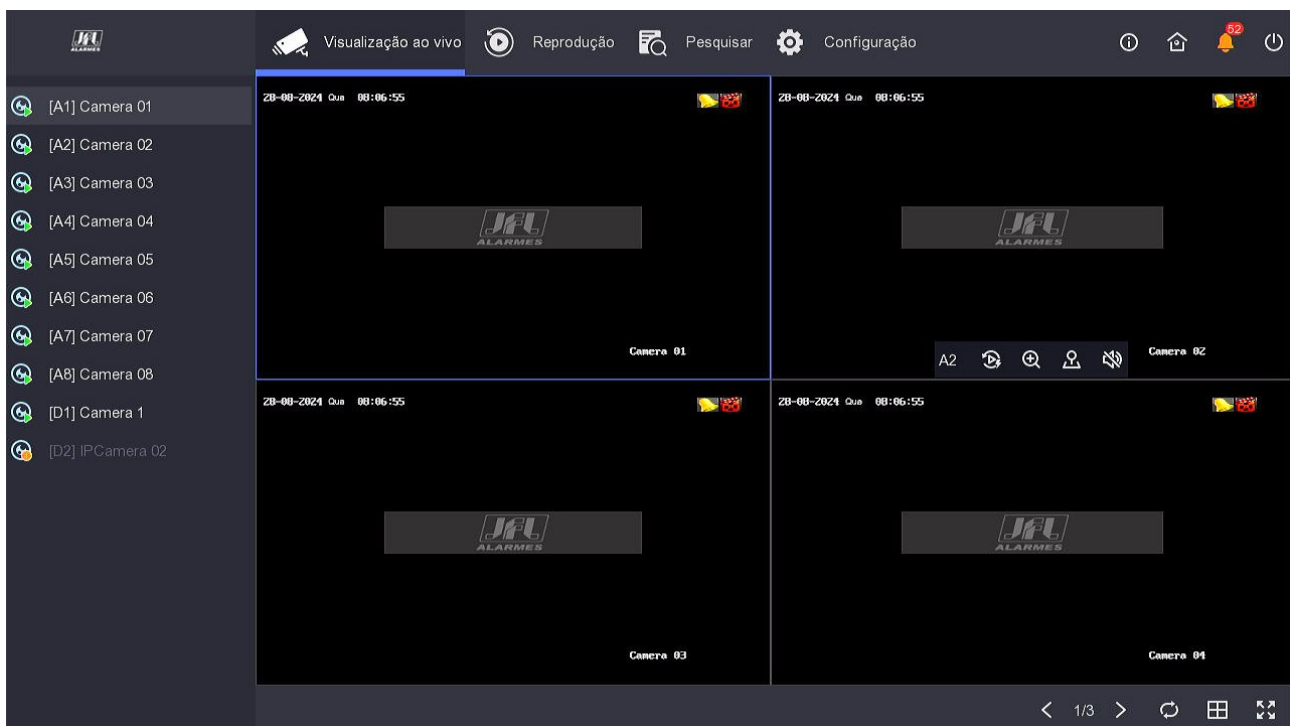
JFL ALARMES

Visualização ao vivo Reprodução Pesquisar Configuração

52

[A1] Camera 01
[A2] Camera 02
[A3] Camera 03
[A4] Camera 04
[A5] Camera 05
[A6] Camera 06
[A7] Camera 07
[A8] Camera 08
[D1] Camera 1
[D2] IPCamera 02

28-08-2024 Qua 08:06:55
JFL ALARMES
Camera 01

28-08-2024 Qua 08:06:55
JFL ALARMES
A2
Camera 02

28-08-2024 Qua 08:06:55
JFL ALARMES
Camera 03

28-08-2024 Qua 08:06:55
JFL ALARMES
Camera 04

1/3